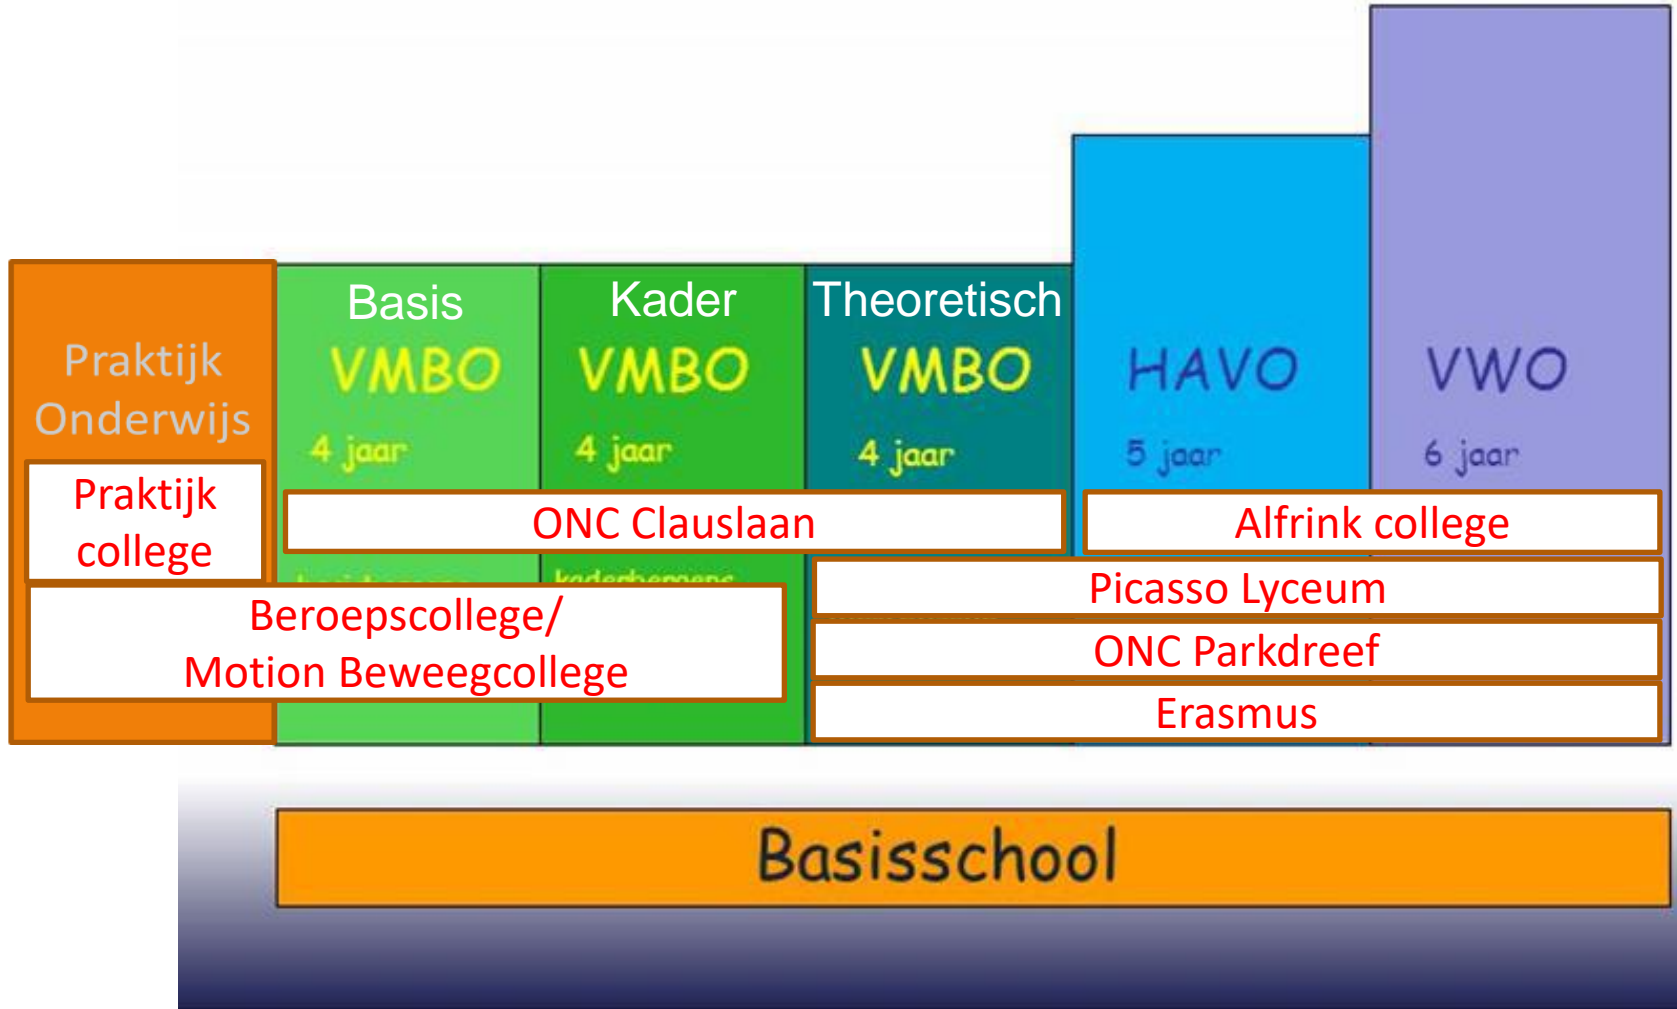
Praktijk Onderwijs

Basis
VMBO
4 jaar

Kader
VMBO
4 jaar

Theoretisch
VMBO
4 jaar

HAVO
5 jaar

VWO
6 jaar

Praktijk college

ONC Clauslaan

Alfrink college

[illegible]

kaderberoeps

Picasso Lyceum

Beroepscollege/
Motion Beweegcollege

ONC Parkdreef

Erasmus

Basisschool